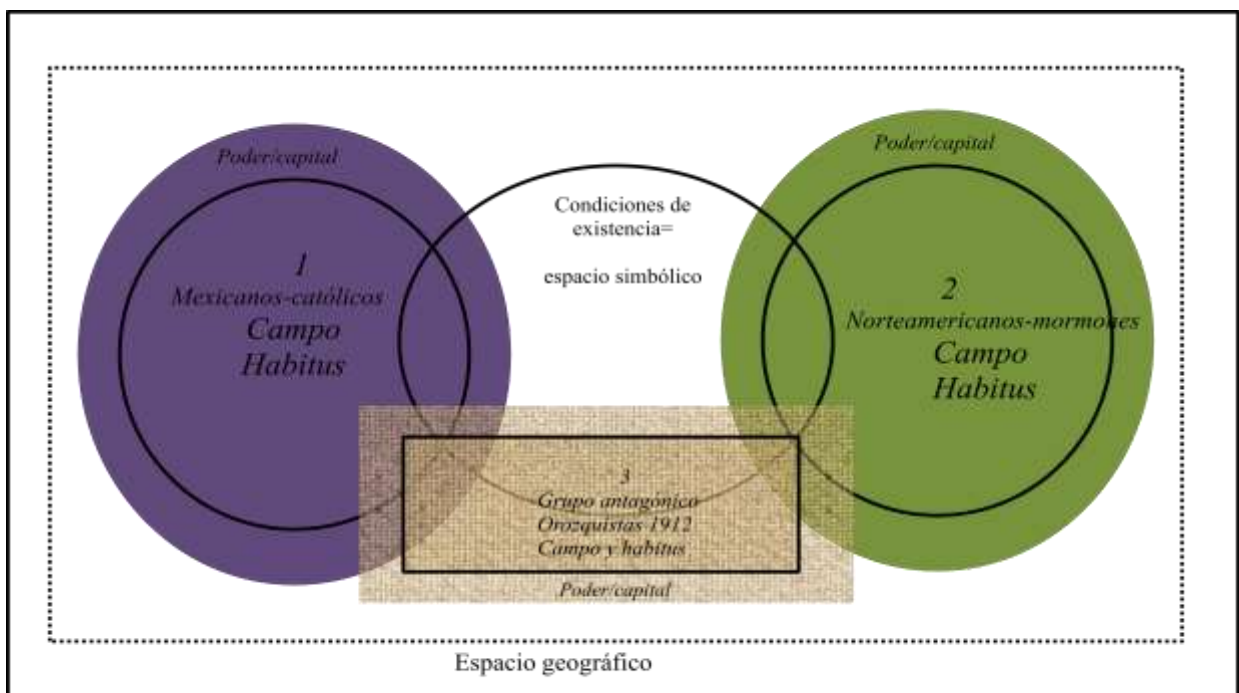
Poder/capital

1
Mexicanos-católicos
Campo
Habitus

Condiciones de existencia=

espacio simbólico

Poder/capital

2
Norteamericanos-mormones
Campo
Habitus

3
Grupo antagónico
Orozquistas 1912
Campo y habitus

Poder/capital

Espacio geográfico